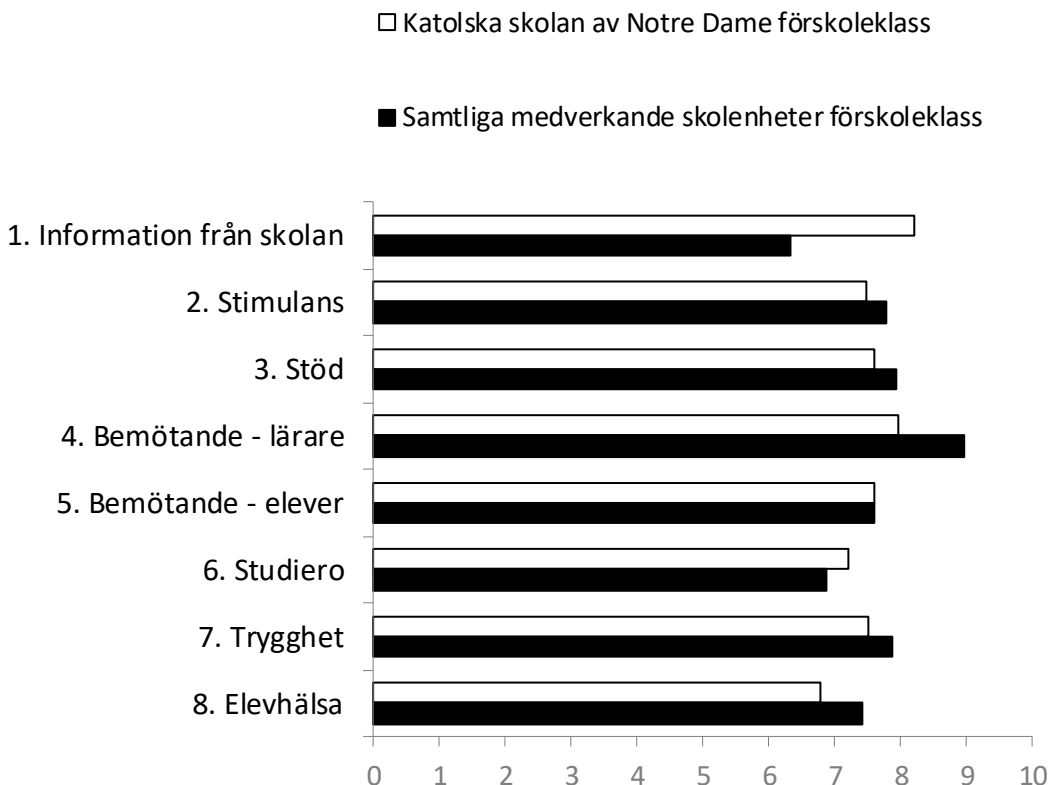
□ Katolska skolan av Notre Dame förskoleklass

■ Samtliga medverkande skolenheter förskoleklass

1. Information från skolan
2. Stimulans
3. Stöd
4. Bemötande - lärare
5. Bemötande - elever
6. Studiero
7. Trygghet
8. Elevhälsa

0 1 2 3 4 5 6 7 8 9 10